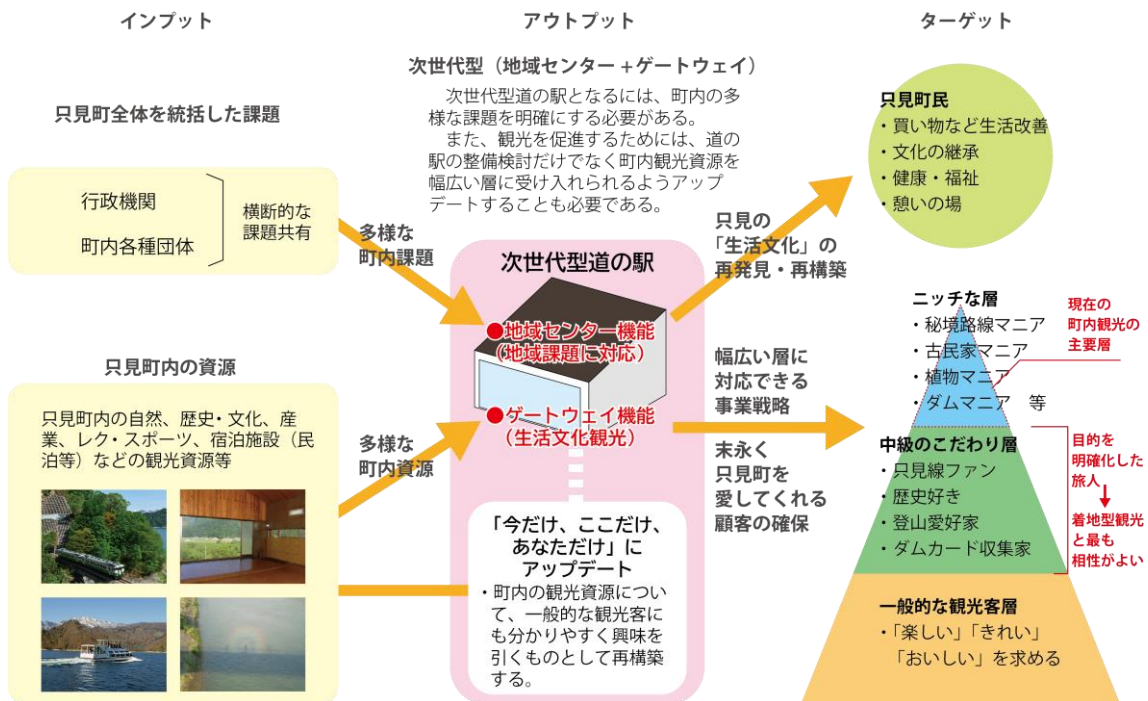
インプット

アウトプット

ターゲット

次世代型（地域センター＋ゲートウェイ）

次世代型道の駅となるには、町内の多様な課題を明確にする必要がある。
また、観光を促進するためには、道の駅の整備検討だけでなく町内観光資源を幅広い層に受け入れられるようアップデートすることも必要である。

只見町全体を統括した課題

行政機関
町内各種団体
横断的な課題共有

多様な町内課題

只見町民
・買い物など生活改善
・文化の継承
・健康・福祉
・憩いの場

只見の「生活文化」の再発見・再構築

次世代型道の駅

●地域センター機能（地域課題に対応）

●ゲートウェイ機能（生活文化観光）

幅広い層に対応できる事業戦略

末永く只見町を愛してくれる顧客の確保

只見町内の資源

只見町内の自然、歴史・文化、産業、レク・スポーツ、宿泊施設（民泊等）などの観光資源等

多様な町内資源

「今だけ、ここだけ、あなただけ」にアップデート
・町内の観光資源について、一般的な観光客にも分かりやすく興味を引くものとして再構築する。

ニッチな層
・秘境路線マニア
・古民家マニア
・植物マニア
・ダムマニア　等

現在の町内観光の主要層

中級のこだわり層
・只見線ファン
・歴史好き
・登山愛好家
・ダムカード収集家

目的を明確化した旅人
着地型観光と最も相性がよい

一般的な観光客層
・「楽しい」「きれい」「おいしい」を求める